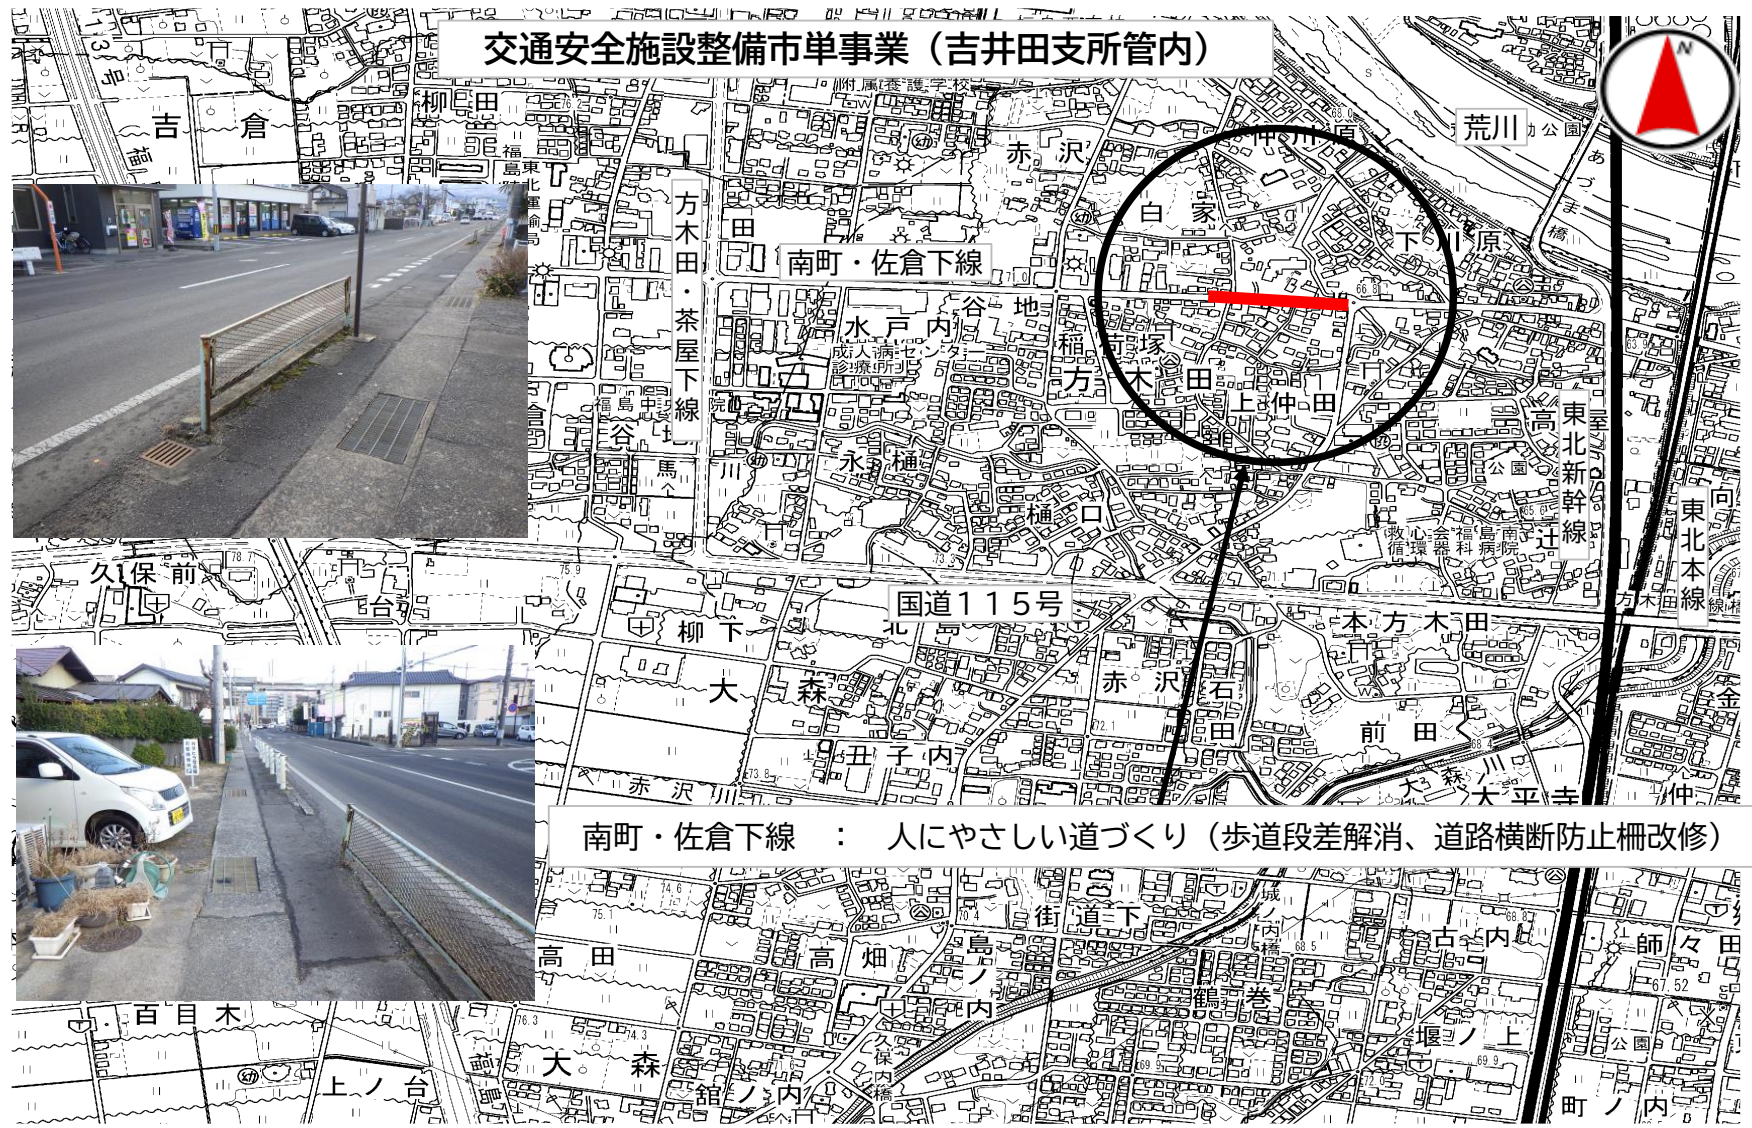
交通安全施設整備市単事業（吉井田支所管内）

N

荒川

方木田・茶屋下線

南町・佐倉下線

国道１１５号

東北新幹線

東北本線

吉倉
柳田
附属養護学校
赤沢
白家
中川原
下川原
水戸内
谷地
成人病センター診療所
稲
方
塚
木
田
上仲田
高
谷地
馬
永
樋
樋口
救心会福島循環器科病院
辻
久保前
台
柳下
北島
本方木田
大森
赤沢
石田
前田
丑子内
赤沢川
大森川
大平寺
仲
街道下
城ノ内
高田
高畑
島ノ内
鶴巻
古内
師々田
百目木
大森
上ノ台
舘ノ内
久保内
堰ノ上
町ノ内
公園
金

南町・佐倉下線　：　人にやさしい道づくり（歩道段差解消、道路横断防止柵改修）